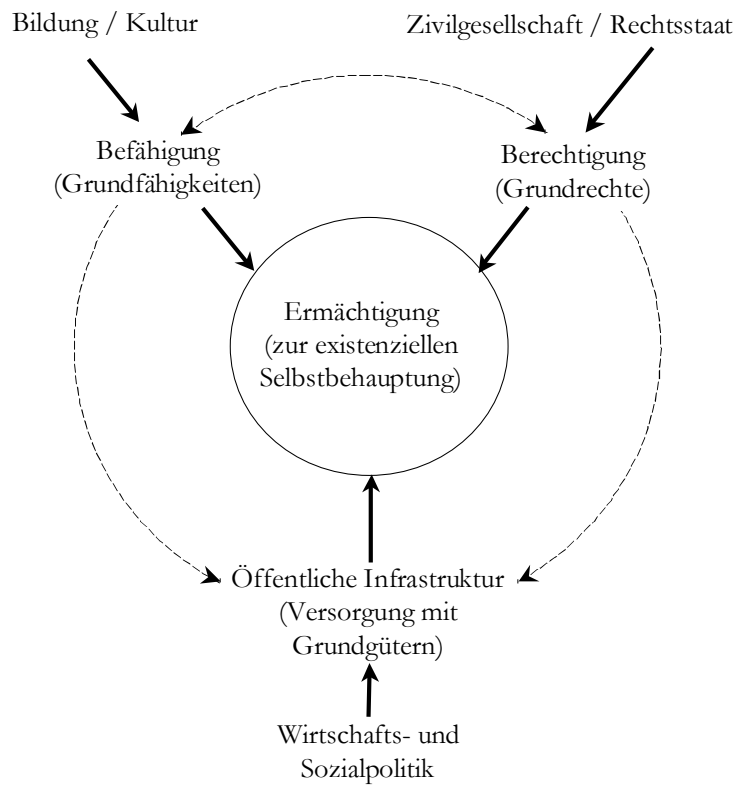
Bildung / Kultur

Zivilgesellschaft / Rechtsstaat

Befähigung
(Grundfähigkeiten)

Berechtigung
(Grundrechte)

Ermächtigung
(zur existenziellen
Selbstbehauptung)

Öffentliche Infrastruktur
(Versorgung mit
Grundgütern)

Wirtschafts- und
Sozialpolitik